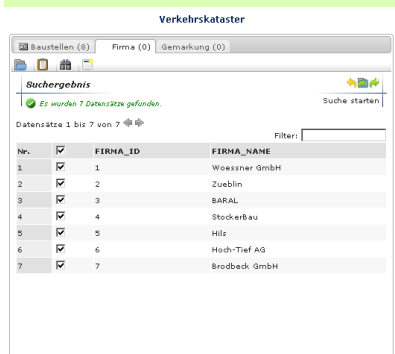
Verkehrskataster

Baustellen (8) Firma (0) Gemarkung (0)

Suchergebnis

Es wurden 7 Datensätze gefunden.

Suche starten

Datensätze 1 bis 7 von 7

Filter:

| Nr. | | FIRMA_ID | FIRMA_NAME |
|---|---|---|---|
| 1 | ☑ | 1 | Woessner GmbH |
| 2 | ☑ | 2 | Zueblin |
| 3 | ☑ | 3 | BARAL |
| 4 | ☑ | 4 | StockerBau |
| 5 | ☑ | 5 | Hils |
| 6 | ☑ | 6 | Hoch-Tief AG |
| 7 | ☑ | 7 | Brodbeck GmbH |